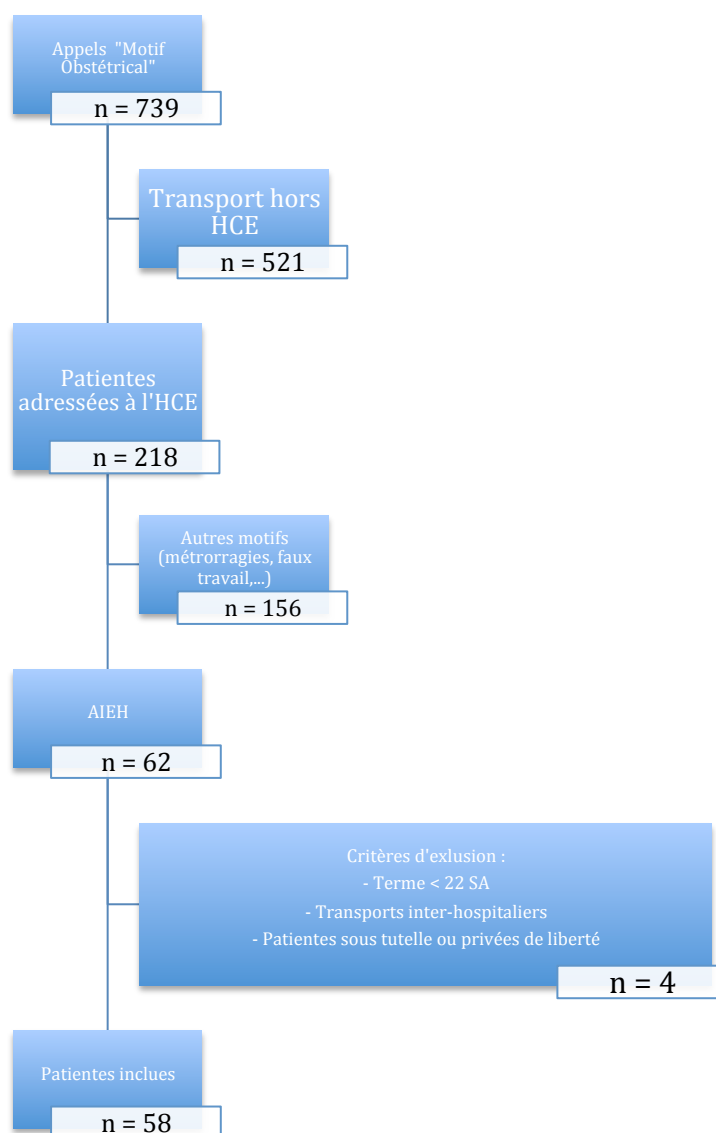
Appels "Motif Obstétrical"
n = 739

Transport hors HCE
n = 521

Patientes adressées à l'HCE
n = 218

Autres motifs (métrorragies, faux travail,...)
n = 156

AIEH
n = 62

Critères d'exlusion :
- Terme < 22 SA
- Transports inter-hospitaliers
- Patientes sous tutelle ou privées de liberté
n = 4

Patientes inclues
n = 58